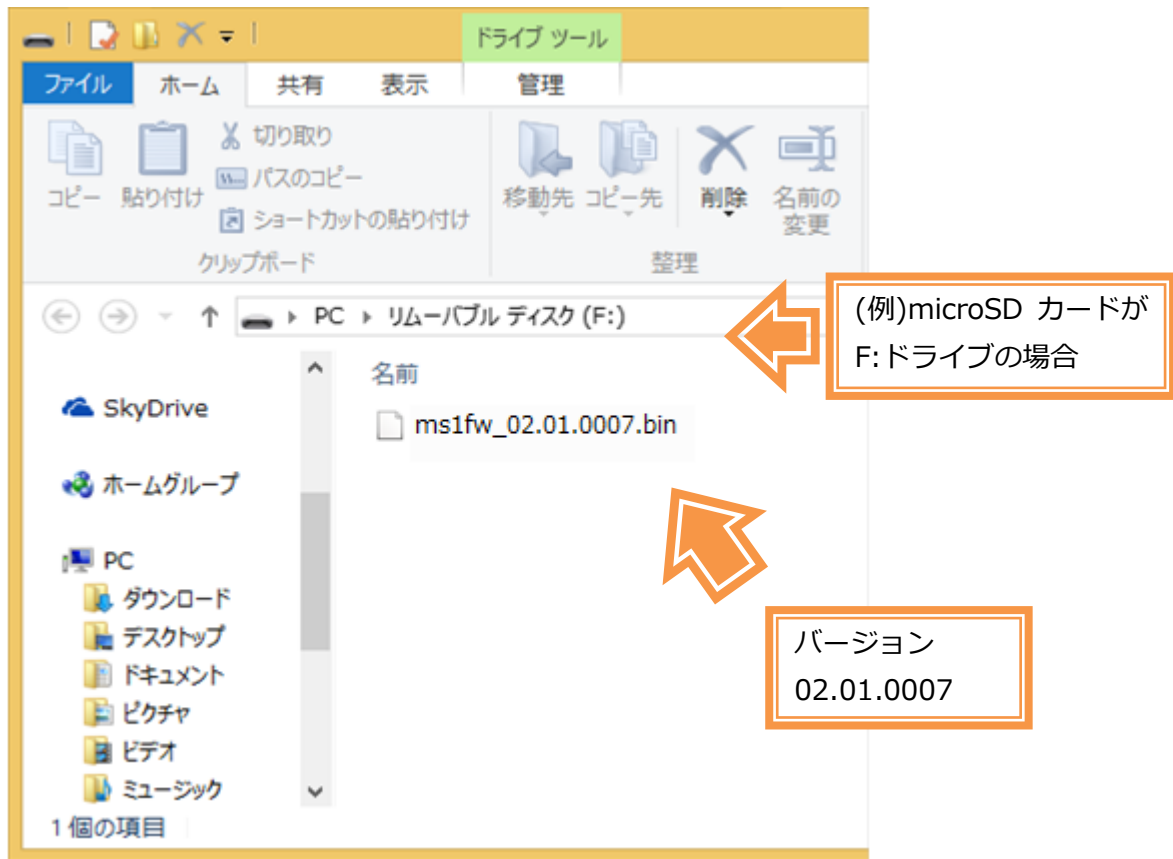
ドライブ ツール

ファイル ホーム 共有 表示 管理

コピー 貼り付け 切り取り パスのコピー ショートカットの貼り付け

クリップボード

移動先 コピー先 削除 名前の変更

整理

PC ▸ リムーバブル ディスク (F:)

(例)microSD カードが F:ドライブの場合

名前

ms1fw_02.01.0007.bin

SkyDrive

ホームグループ

PC

ダウンロード

デスクトップ

ドキュメント

ピクチャ

ビデオ

ミュージック

1 個の項目

バージョン
02.01.0007